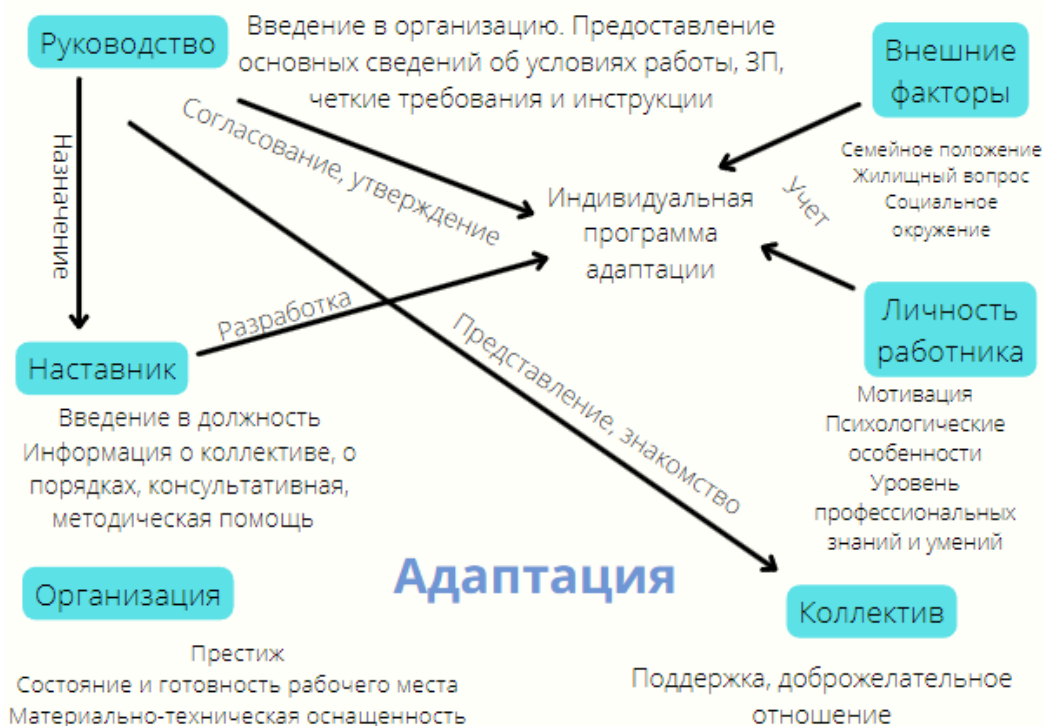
Руководство

Введение в организацию. Предоставление основных сведений об условиях работы, ЗП, четкие требования и инструкции

Внешние факторы

Семейное положение
Жилищный вопрос
Социальное окружение

Назначение

Согласование, утверждение

Индивидуальная программа адаптации

Учет

Разработка

Наставник

Введение в должность
Информация о коллективе, о порядках, консультативная, методическая помощь

Представление, знакомство

Личность работника

Мотивация
Психологические особенности
Уровень профессиональных знаний и умений

Адаптация

Организация

Престиж
Состояние и готовность рабочего места
Материально-техническая оснащенность

Коллектив

Поддержка, доброжелательное отношение